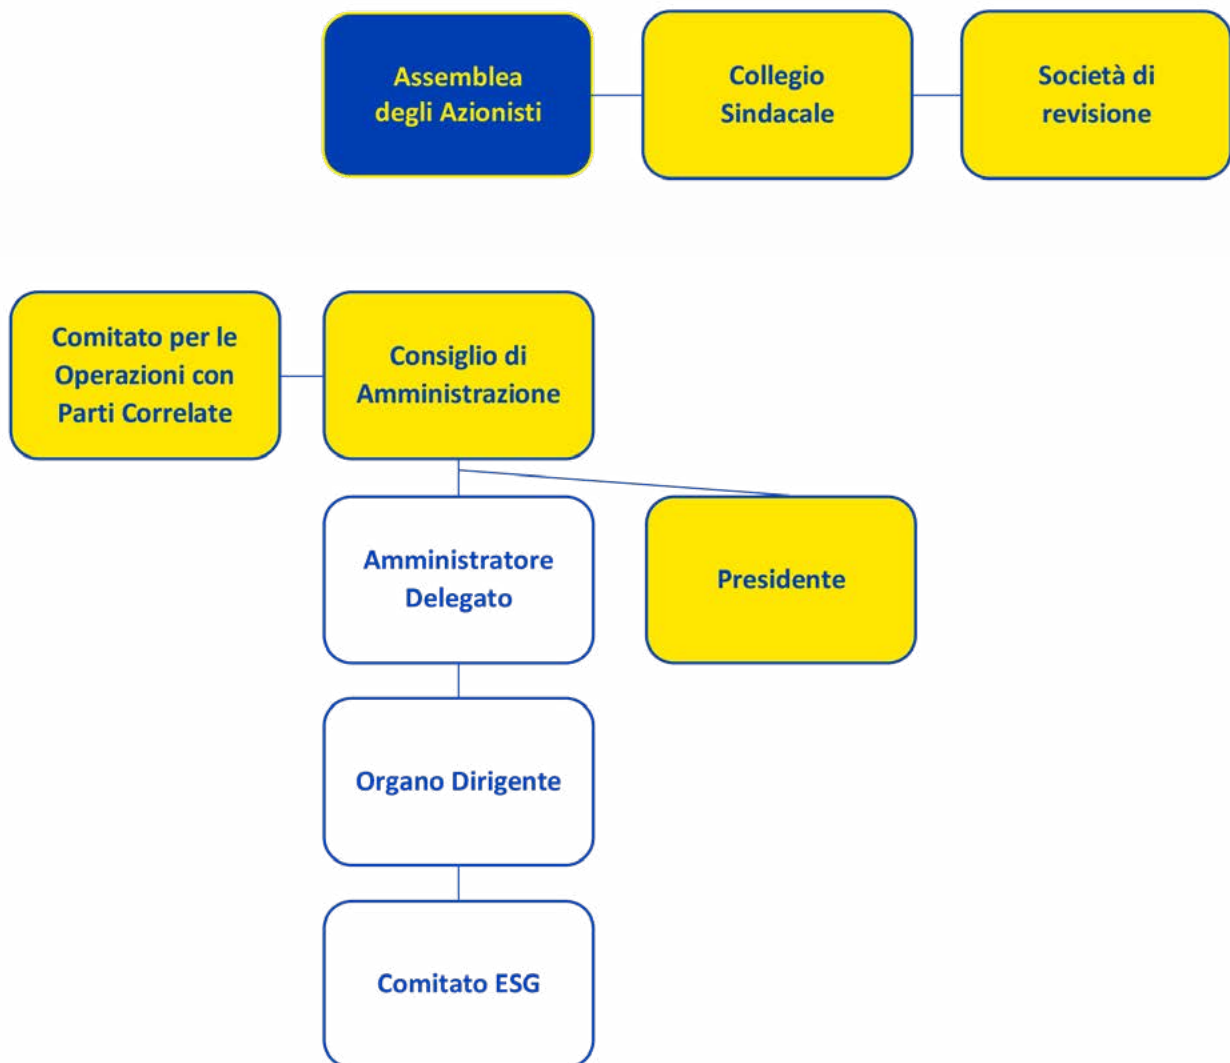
Assemblea degli Azionisti

Collegio Sindacale

Società di revisione

Comitato per le Operazioni con Parti Correlate

Consiglio di Amministrazione

Amministratore Delegato

Presidente

Organo Dirigente

Comitato ESG